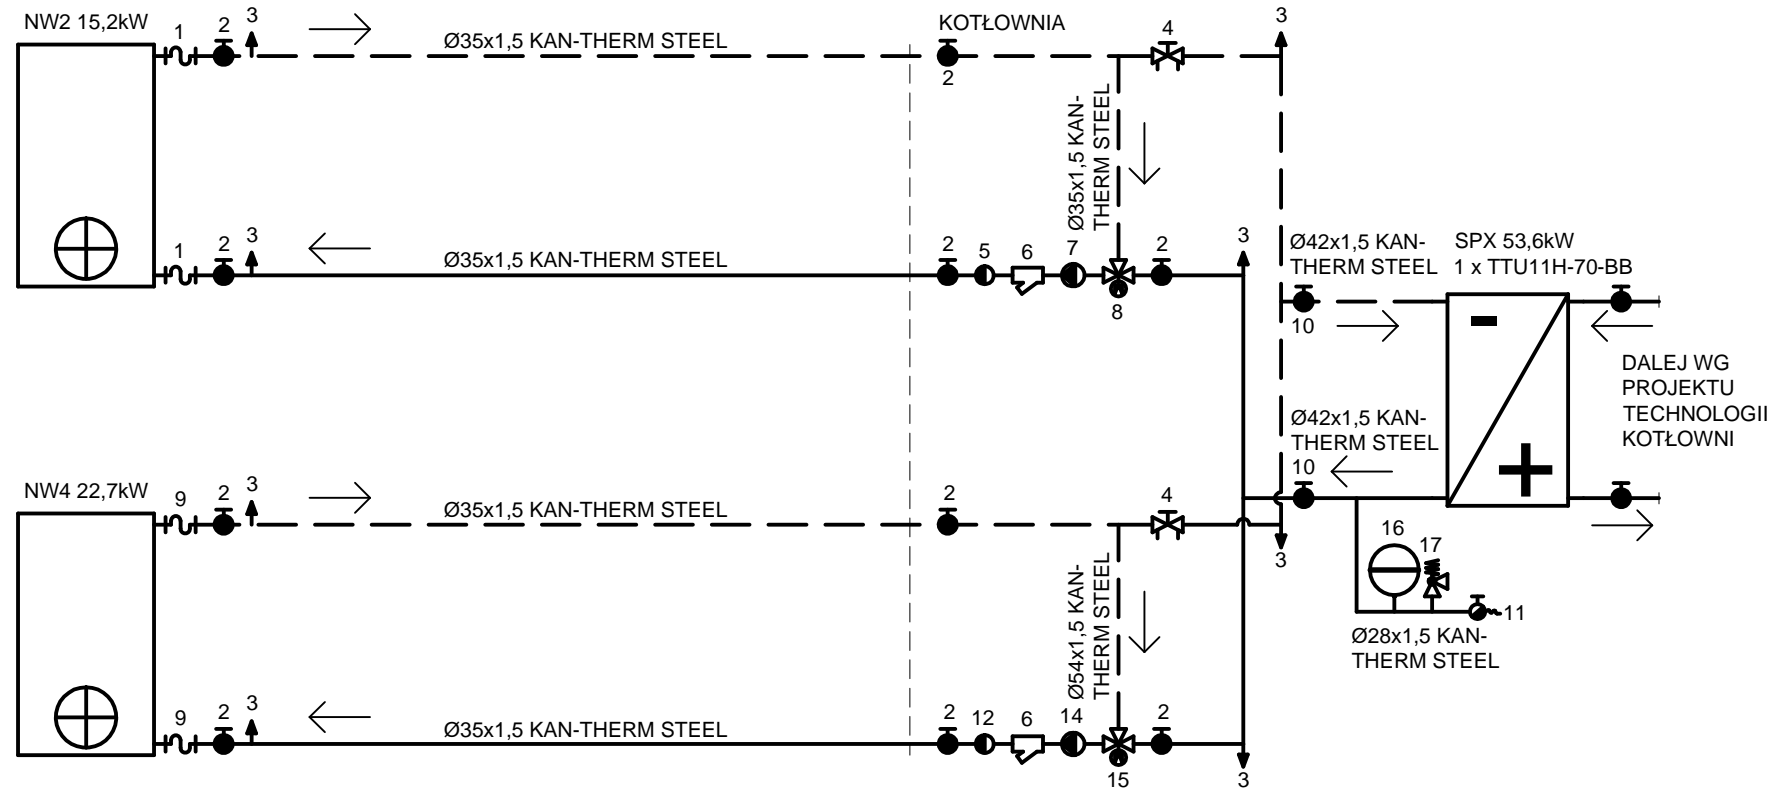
NW2 15,2kW
1 2 3
Ø35x1,5 KAN-THERM STEEL
KOTŁOWNIA
2
4
3
Ø35x1,5 KAN-THERM STEEL
1 2 3
Ø35x1,5 KAN-THERM STEEL
2 5 6 7 2
8
3
Ø42x1,5 KAN-THERM STEEL
SPX 53,6kW
1 x TTU11H-70-BB
10
-
DALEJ WG PROJEKTU TECHNOLOGII KOTŁOWNI
Ø42x1,5 KAN-THERM STEEL
10
+
NW4 22,7kW
9 2 3
Ø35x1,5 KAN-THERM STEEL
2
4
3
16
17
11
Ø54x1,5 KAN-THERM STEEL
Ø28x1,5 KAN-THERM STEEL
9 2 3
Ø35x1,5 KAN-THERM STEEL
2 12 6 14 2
15
3